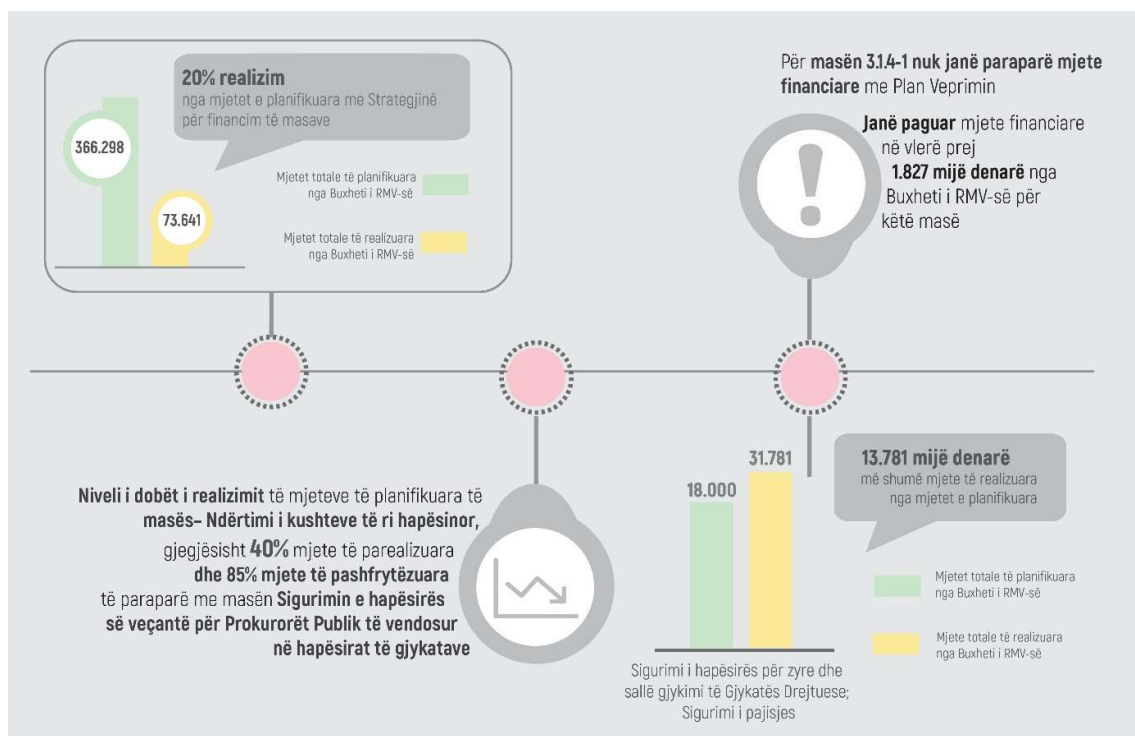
20% realizim
nga mjetet e planifikuara me Strategjinë për financim të masave

366.298

73.641

Mjetet totale të planifikuara nga Buxheti i RMV-së

Mjetet totale të realizuara nga Buxheti i RMV-së

Për masën 3.1.4-1 nuk janë paraparë mjete financiare me Plan Veprimin

Janë paguar mjete financiare në vlerë prej 1.827 mijë denarë nga Buxheti i RMV-së për këtë masë

Niveli i dobët i realizimit të mjeteve të planifikuara të masës- Ndërtimi i kushteve të ri hapësinor, gjegjësisht 40% mjete të parealizuara dhe 85% mjete të pashfrytëzuara të paraparë me masën Sigurimin e hapësirës së veçantë për Prokurorët Publik të vendosur në hapësirat të gjykatave

18.000

31.781

Sigurimi i hapësirës për zyre dhe sallë gjykimi të Gjykatës Drejtuese; Sigurimi i pajisjes

13.781 mijë denarë
më shumë mjete të realizuara nga mjetet e planifikuara

Mjetet totale të planifikuara nga Buxheti i RMV-së

Mjete totale të realizuara nga Buxheti i RMV-së